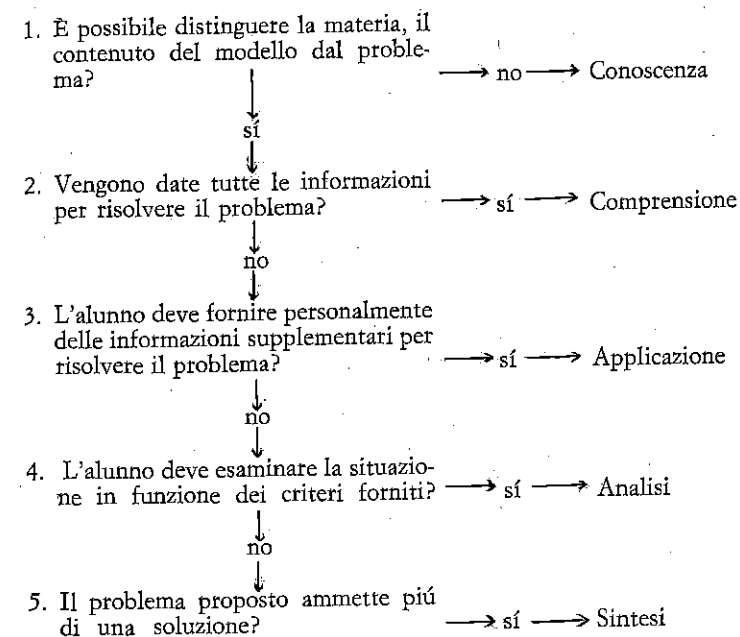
1. È possibile distinguere la materia, il contenuto del modello dal problema?

→ no → Conoscenza

sí

2. Vengono date tutte le informazioni per risolvere il problema?

→ sí → Comprensione

no

3. L'alunno deve fornire personalmente delle informazioni supplementari per risolvere il problema?

→ sí → Applicazione

no

4. L'alunno deve esaminare la situazione in funzione dei criteri forniti?

→ sí → Analisi

no

5. Il problema proposto ammette piú di una soluzione?

→ sí → Sintesi